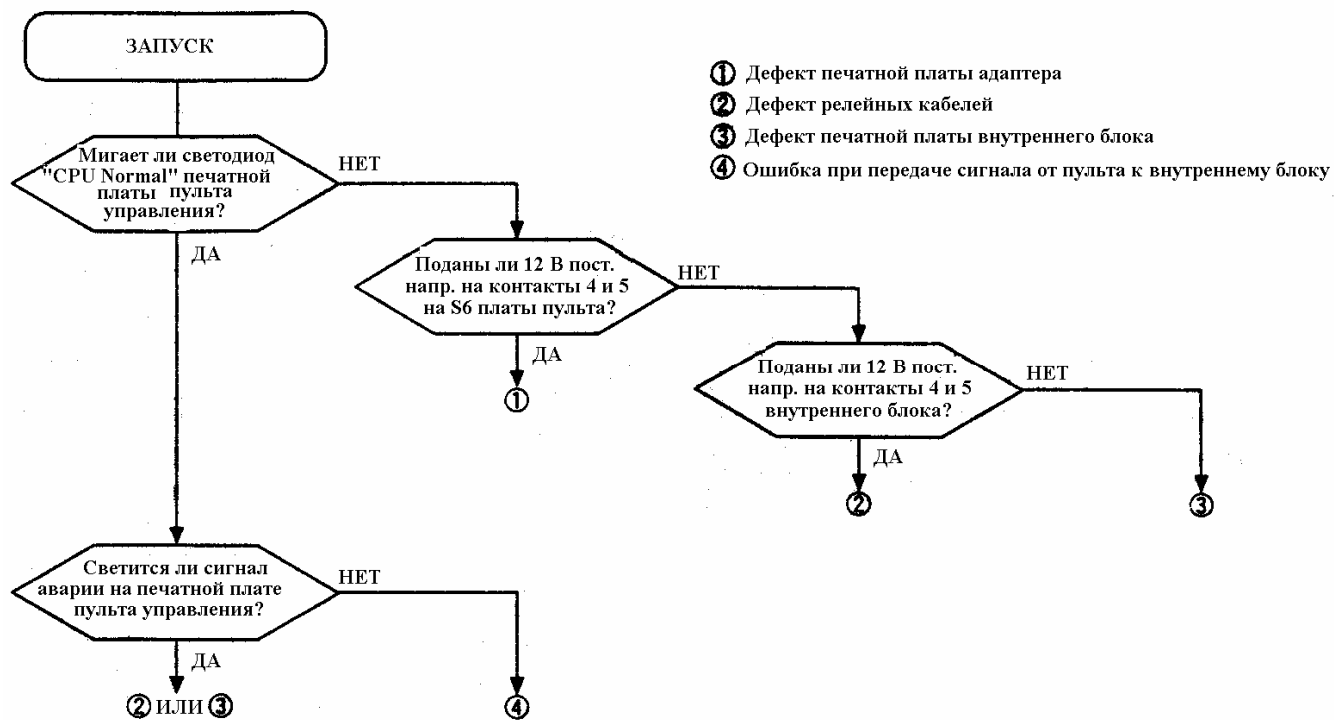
ЗАПУСК

① Дефект печатной платы адаптера
② Дефект релейных кабелей
③ Дефект печатной платы внутреннего блока
④ Ошибка при передаче сигнала от пульта к внутреннему блоку

Мигает ли светодиод "CPU Normal" печатной платы пульта управления?

НЕТ

ДА

Поданы ли 12 В пост. напр. на контакты 4 и 5 на S6 платы пульта?

НЕТ

ДА

①

Поданы ли 12 В пост. напр. на контакты 4 и 5 внутреннего блока?

НЕТ

ДА

②

③

Светится ли сигнал аварии на печатной плате пульта управления?

НЕТ

ДА

② или ③

④